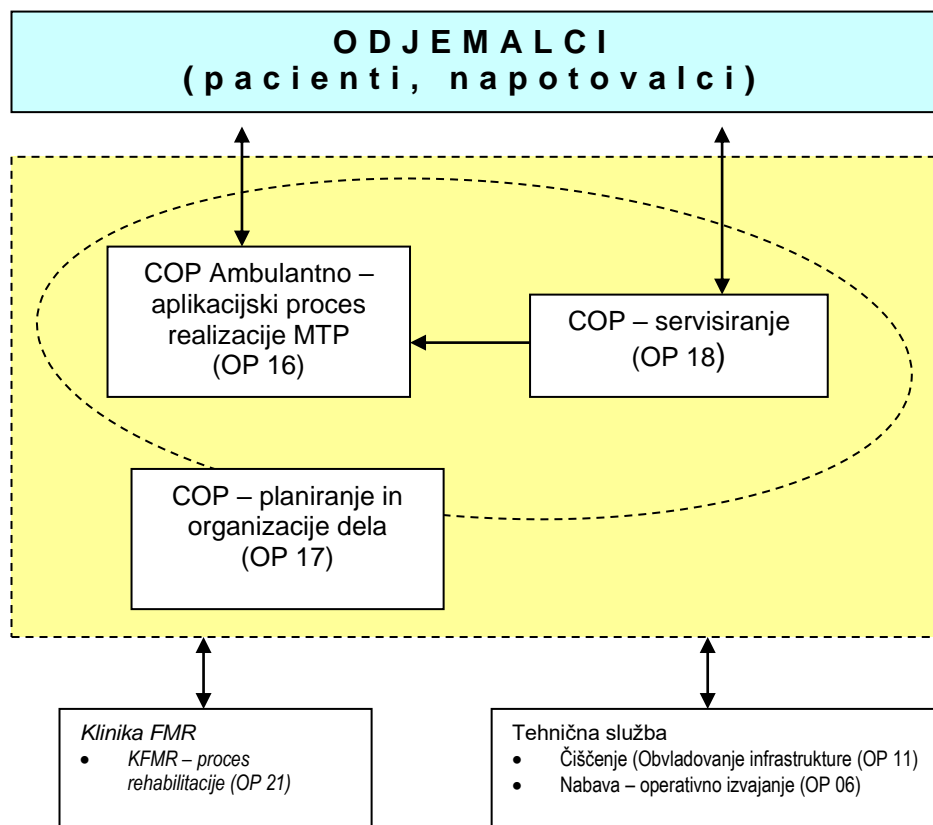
ODJEMALCI
(pacienti, napotovalci)

COP Ambulantno – aplikacijski proces realizacije MTP (OP 16)

COP – servisiranje (OP 18)

COP – planiranje in organizacije dela (OP 17)

*Klinika FMR*
- *KFMR – proces rehabilitacije (OP 21)*

Tehnična služba
- Čiščenje (Obvladovanje infrastrukture (OP 11)
- Nabava – operativno izvajanje (OP 06)